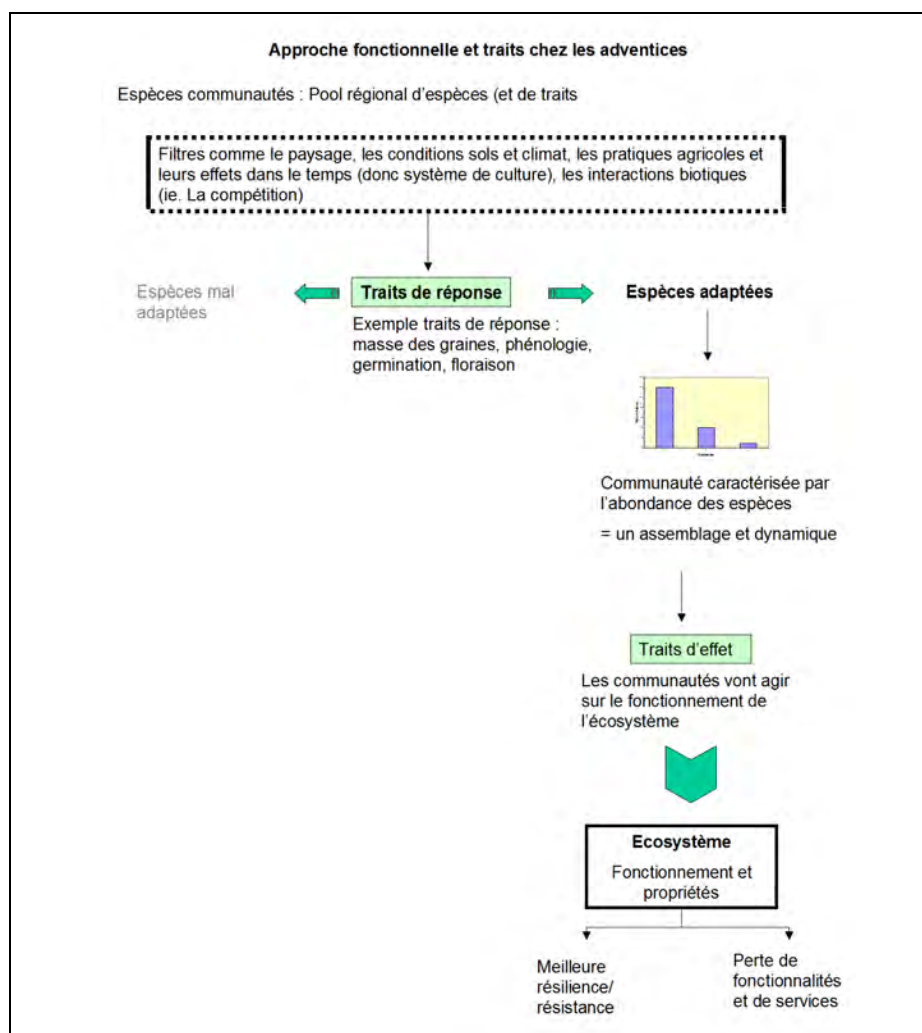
Approche fonctionnelle et traits chez les adventices

Espèces communautés : Pool régional d'espèces (et de traits

Filtres comme le paysage, les conditions sols et climat, les pratiques agricoles et leurs effets dans le temps (donc système de culture), les interactions biotiques (ie. La compétition)

Espèces mal adaptées

Traits de réponse

Espèces adaptées

Exemple traits de réponse : masse des graines, phénologie, germination, floraison

Communauté caractérisée par l'abondance des espèces

= un assemblage et dynamique

Traits d'effet

Les communautés vont agir sur le fonctionnement de l'écosystème

Ecosystème

Fonctionnement et propriétés

Meilleure résilience/ résistance

Perte de fonctionnalités et de services